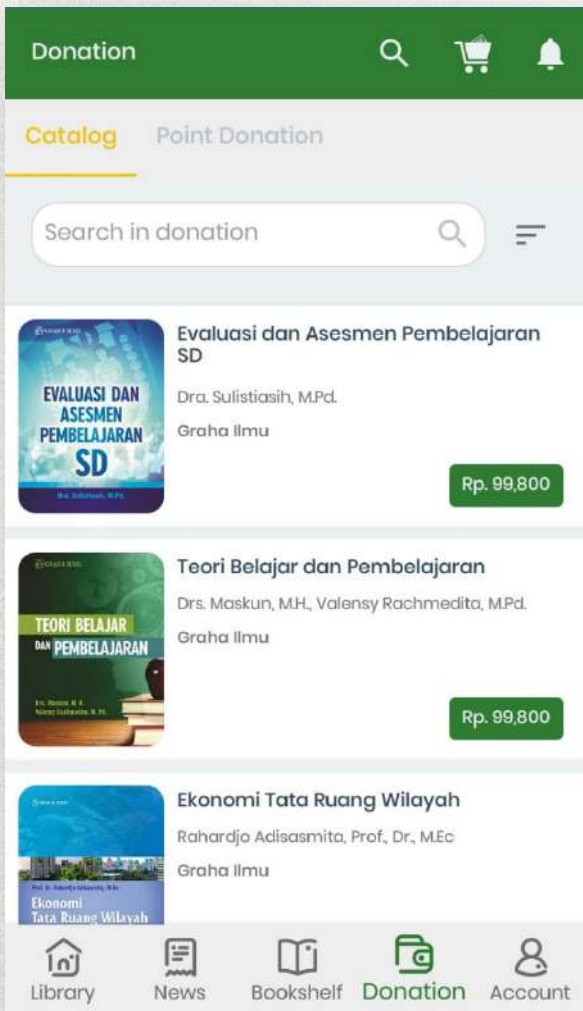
Donation

Catalog Point Donation

Search in donation

EVALUASI DAN ASESMEN PEMBELAJARAN SD

Dra. Sulistiasih, M.Pd.

Evaluasi dan Asesmen Pembelajaran SD

Dra. Sulistiasih, M.Pd.

Graha Ilmu

Rp. 99,800

TEORI BELAJAR DAN PEMBELAJARAN

Teori Belajar dan Pembelajaran

Drs. Maskun, M.H., Valensy Rachmedita, M.Pd.

Graha Ilmu

Rp. 99,800

Ekonomi Tata Ruang Wilayah

Ekonomi Tata Ruang Wilayah

Rahardjo Adisasmita, Prof., Dr., M.Ec

Graha Ilmu

Library News Bookshelf Donation Account